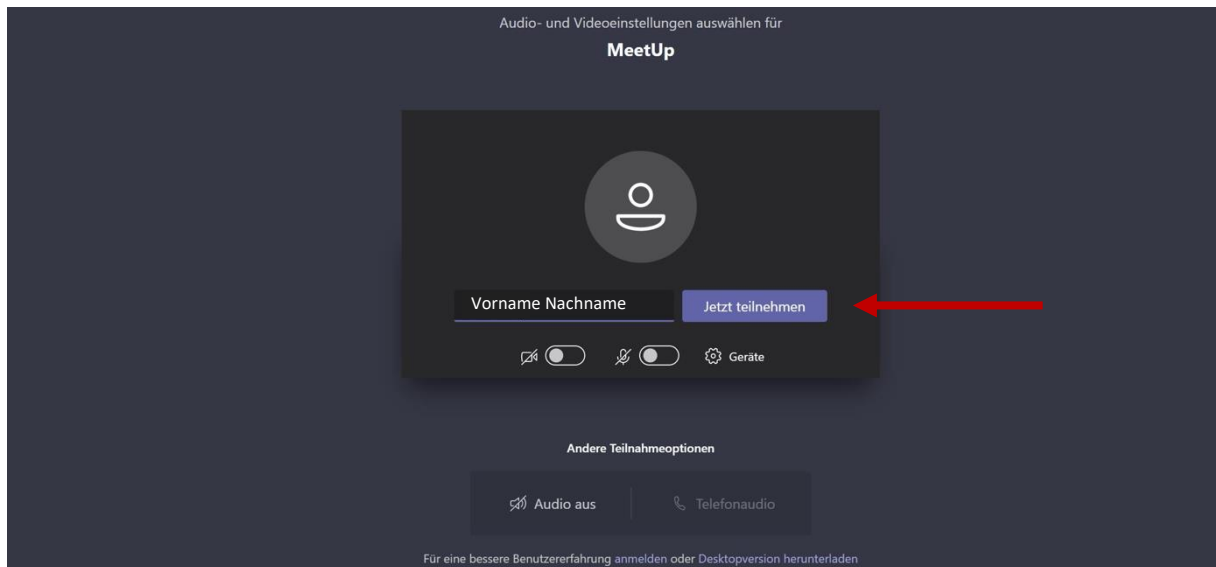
Audio- und Videoeinstellungen auswählen für

MeetUp

Vorname Nachname

Jetzt teilnehmen

Geräte

Andere Teilnahmeoptionen

Audio aus

Telefonaudio

Für eine bessere Benutzererfahrung anmelden oder Desktopversion herunterladen